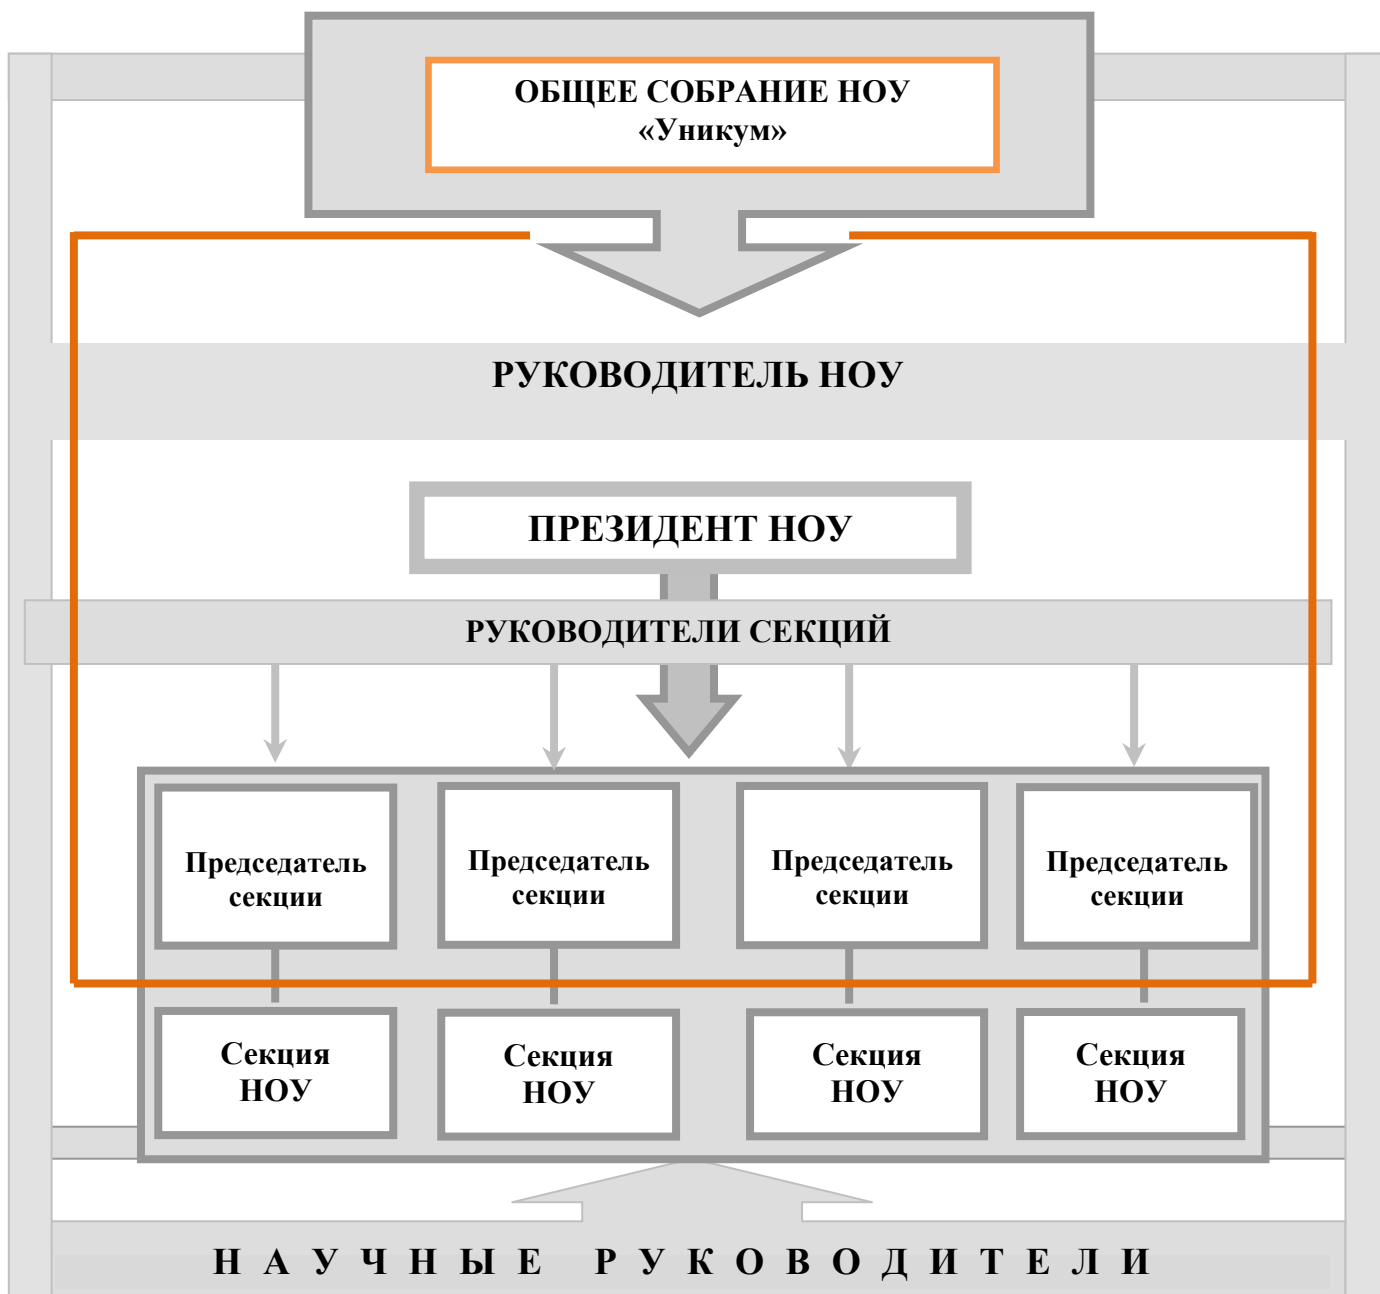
ОБЩЕЕ СОБРАНИЕ НОУ «Уникум»

РУКОВОДИТЕЛЬ НОУ

ПРЕЗИДЕНТ НОУ

РУКОВОДИТЕЛИ СЕКЦИЙ

Председатель секции

Председатель секции

Председатель секции

Председатель секции

Секция НОУ

Секция НОУ

Секция НОУ

Секция НОУ

НАУЧНЫЕ РУКОВОДИТЕЛИ